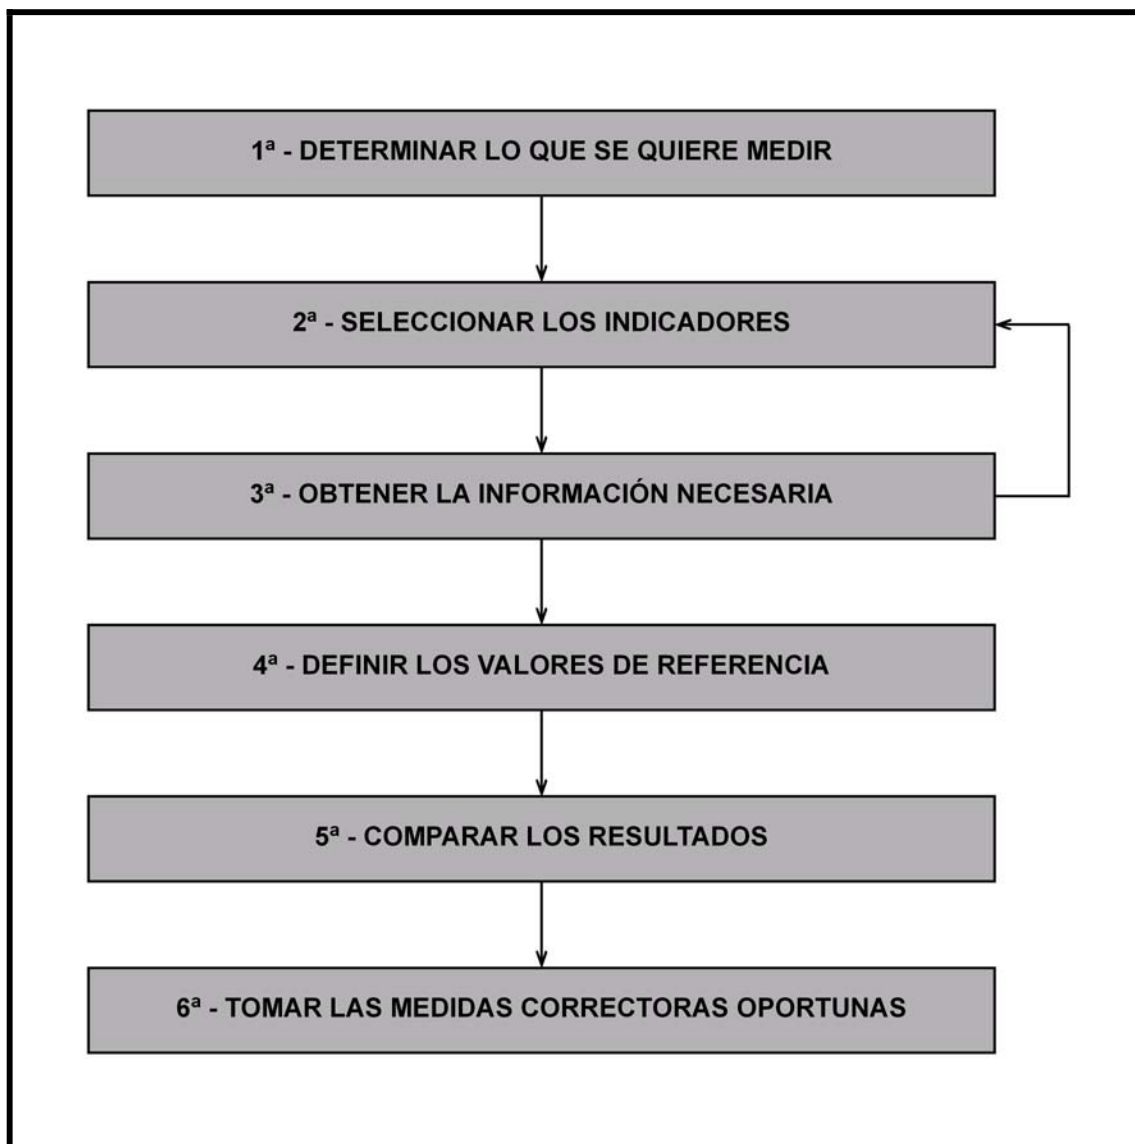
1ª - DETERMINAR LO QUE SE QUIERE MEDIR

2ª - SELECCIONAR LOS INDICADORES

3ª - OBTENER LA INFORMACIÓN NECESARIA

4ª - DEFINIR LOS VALORES DE REFERENCIA

5ª - COMPARAR LOS RESULTADOS

6ª - TOMAR LAS MEDIDAS CORRECTORAS OPORTUNAS